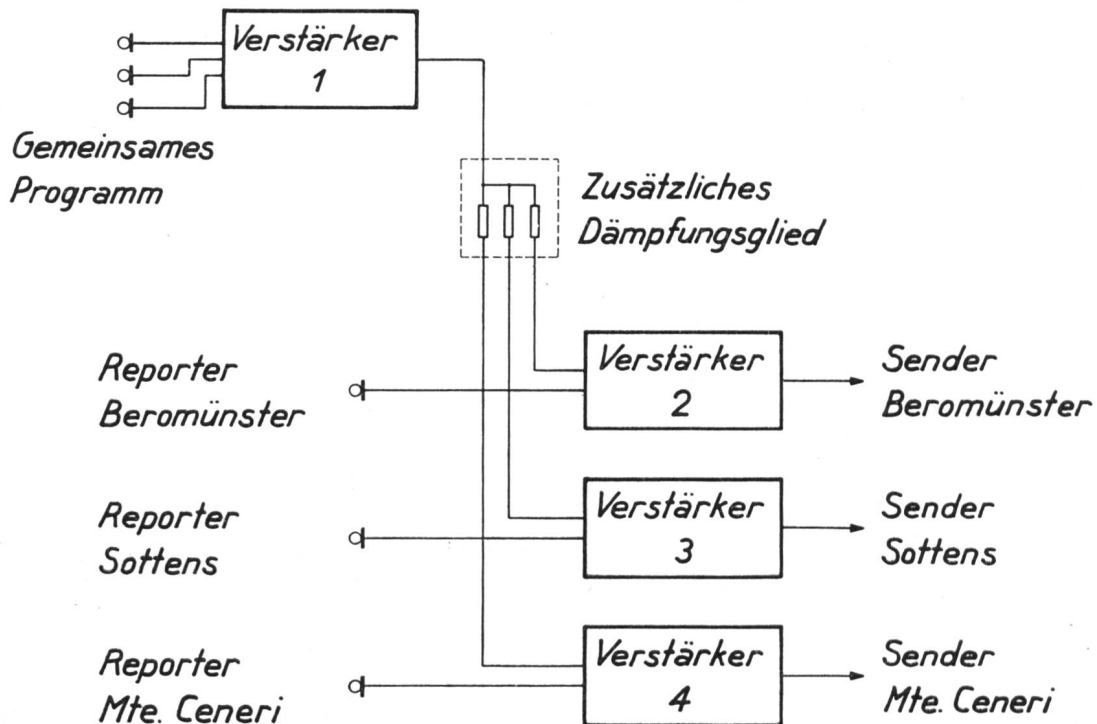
Verstärker 1

Gemeinsames Programm

Zusätzliches Dämpfungsglied

Reporter Beromünster

Verstärker 2

Sender Beromünster

Reporter Sottens

Verstärker 3

Sender Sottens

Reporter Mte. Ceneri

Verstärker 4

Sender Mte. Ceneri